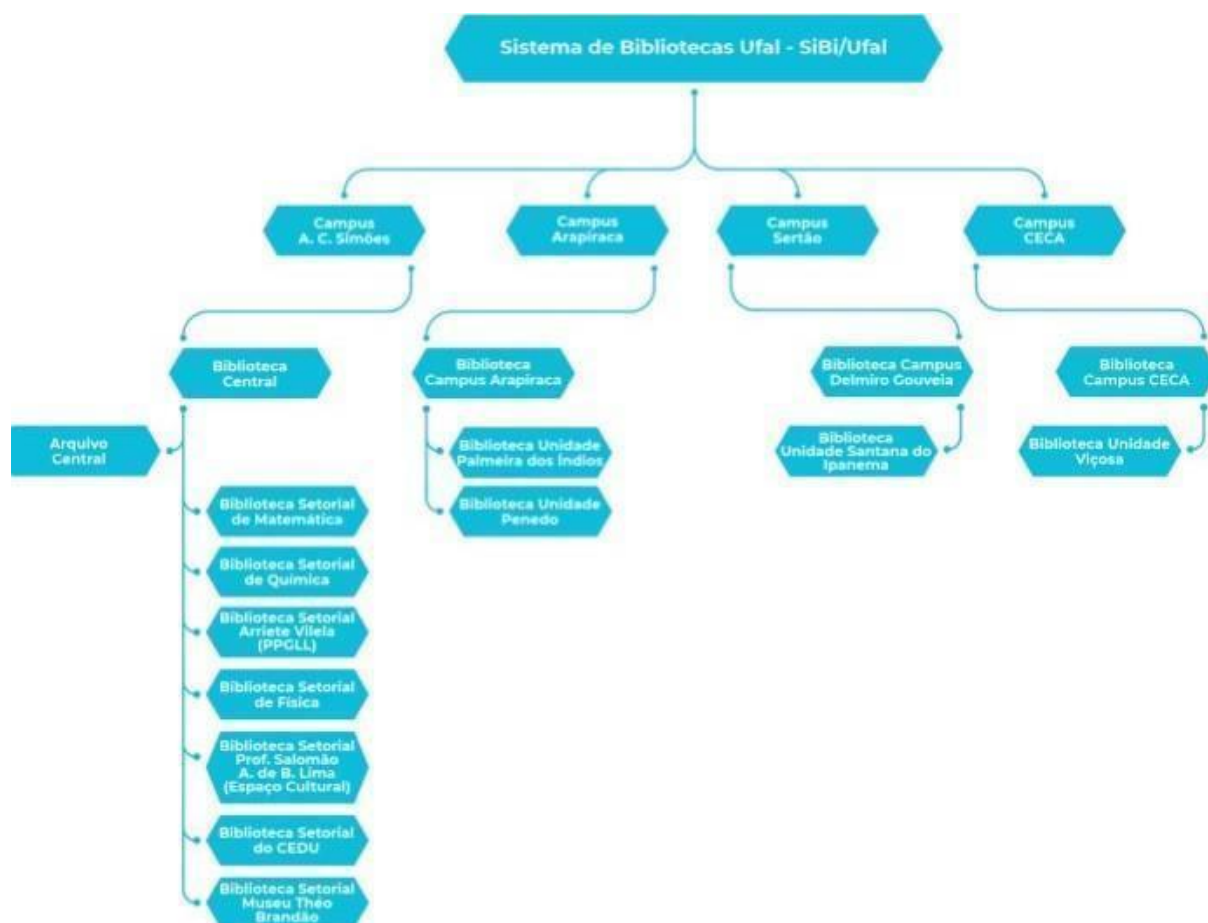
Sistema de Bibliotecas Ufal - SiBi/Ufal

Campus A. C. Simões

Campus Arapiraca

Campus Sertão

Campus CECA

Biblioteca Central

Biblioteca Campus Arapiraca

Biblioteca Campus Delmiro Gouveia

Biblioteca Campus CECA

Arquivo Central

Biblioteca Unidade Palmeira dos Índios

Biblioteca Unidade Penedo

Biblioteca Unidade Santana do Ipanema

Biblioteca Unidade Viçosa

Biblioteca Setorial de Matemática

Biblioteca Setorial de Química

Biblioteca Setorial Arriete Vilela (PPGLL)

Biblioteca Setorial de Física

Biblioteca Setorial Prof. Salomão A. de B. Lima (Espaço Cultural)

Biblioteca Setorial do CEDU

Biblioteca Setorial Museu Théo Brandão